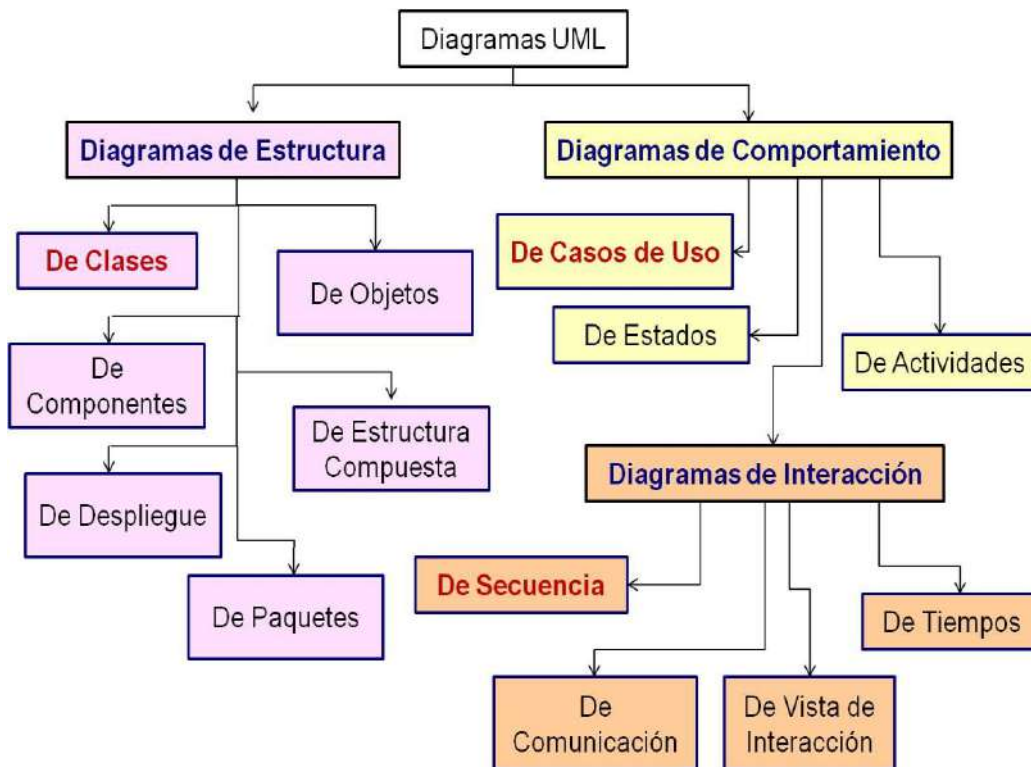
Diagramas UML

Diagramas de Estructura

De Clases

De Objetos

De Componentes

De Estructura Compuesta

De Despliegue

De Paquetes

Diagramas de Comportamiento

De Casos de Uso

De Estados

De Actividades

Diagramas de Interacción

De Secuencia

De Tiempos

De Comunicación

De Vista de Interacción